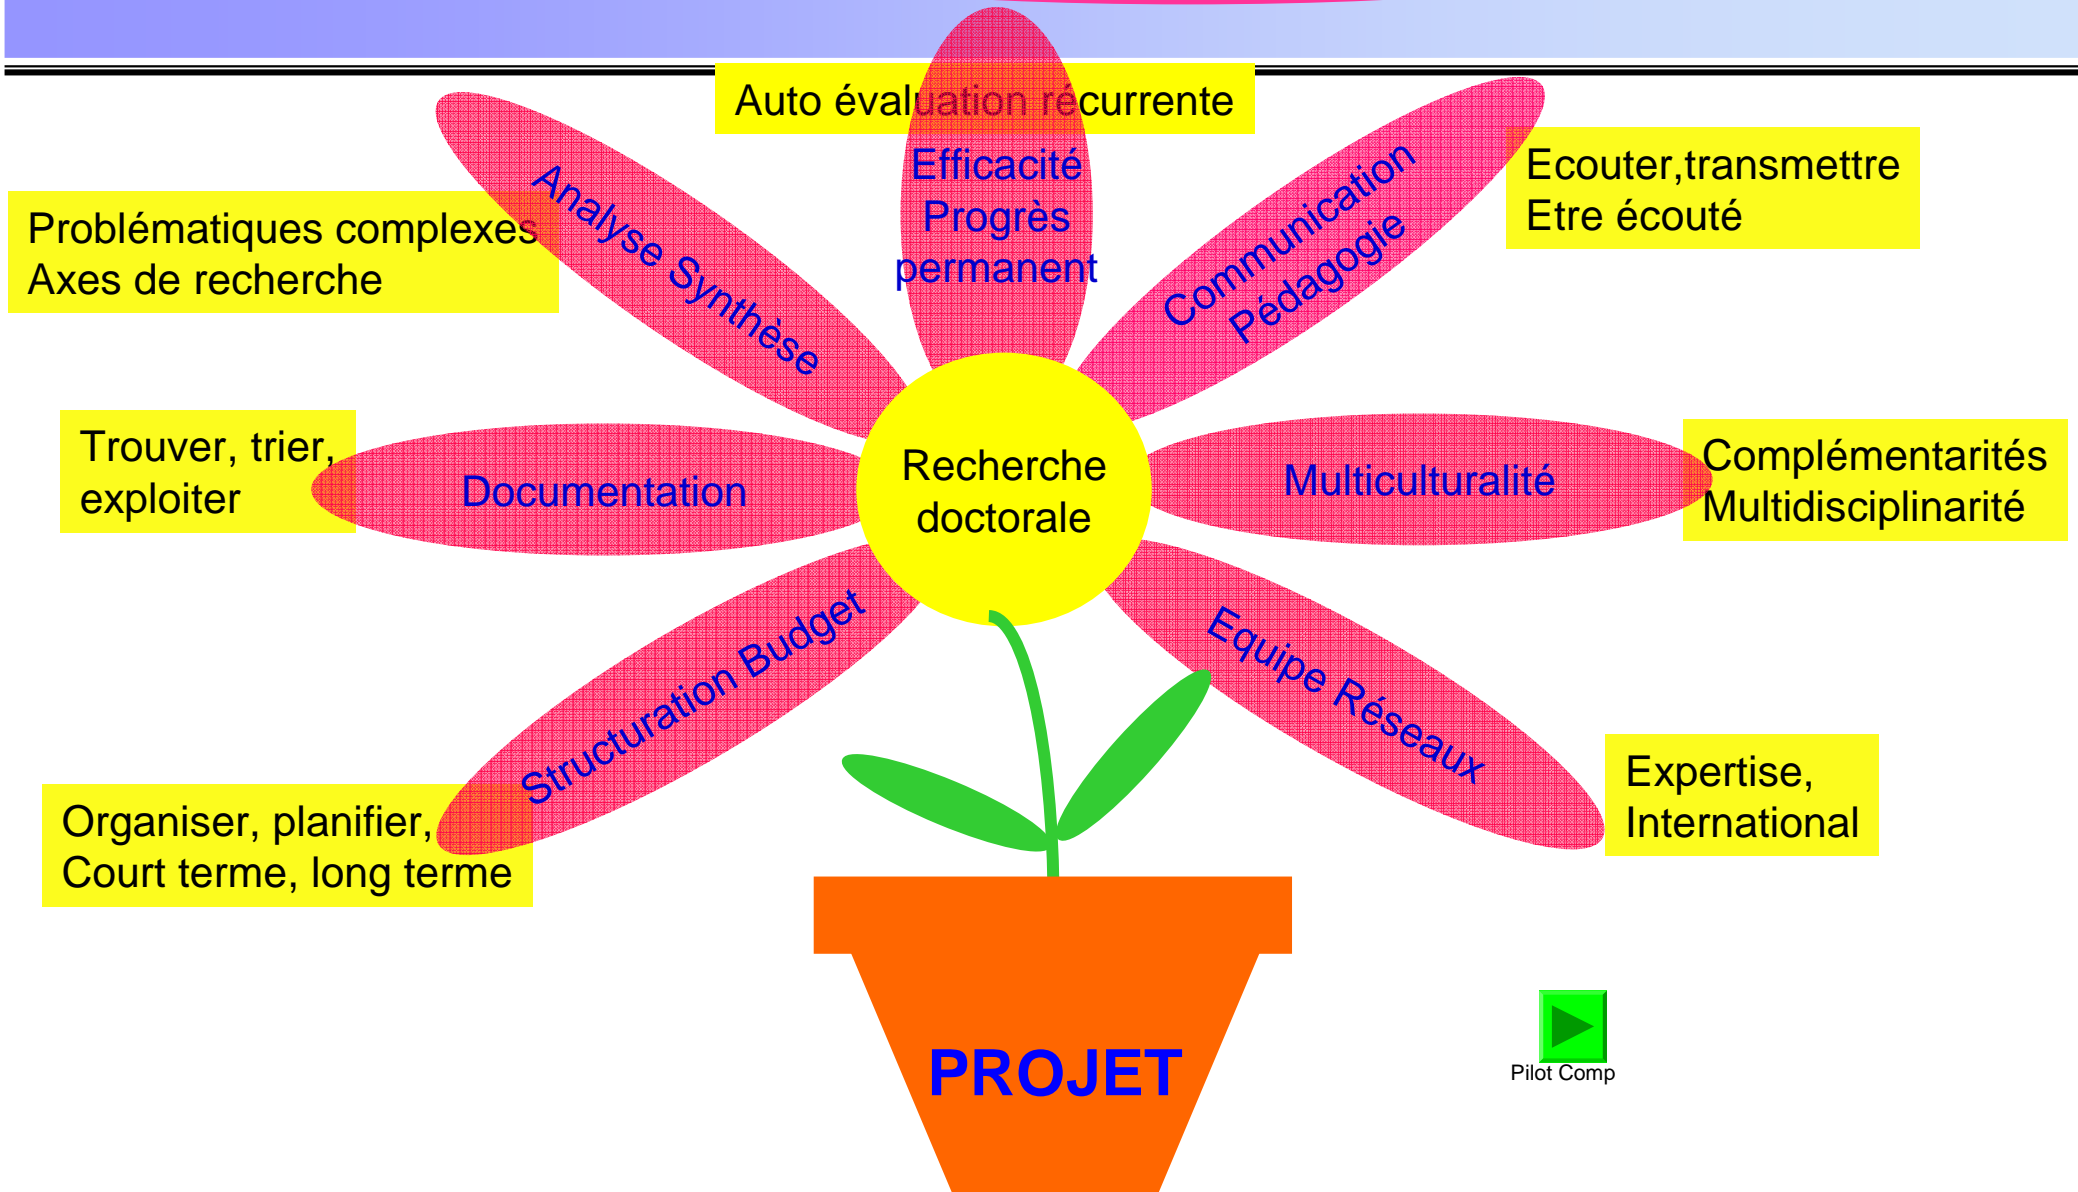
Auto évaluation récurrente

Problématiques complexes
Axes de recherche

Analyse Synthèse

Efficacité
Progrès
permanent

Communication
Pédagogie

Ecouter,transmettre
Etre écouté

Trouver, trier,
exploiter

Documentation

Recherche
doctorale

Multiculturalité

Complémentarités
Multidisciplinarité

Structuration Budget

Equipe Réseaux

Organiser, planifier,
Court terme, long terme

Expertise,
International

PROJET

Pilot Comp